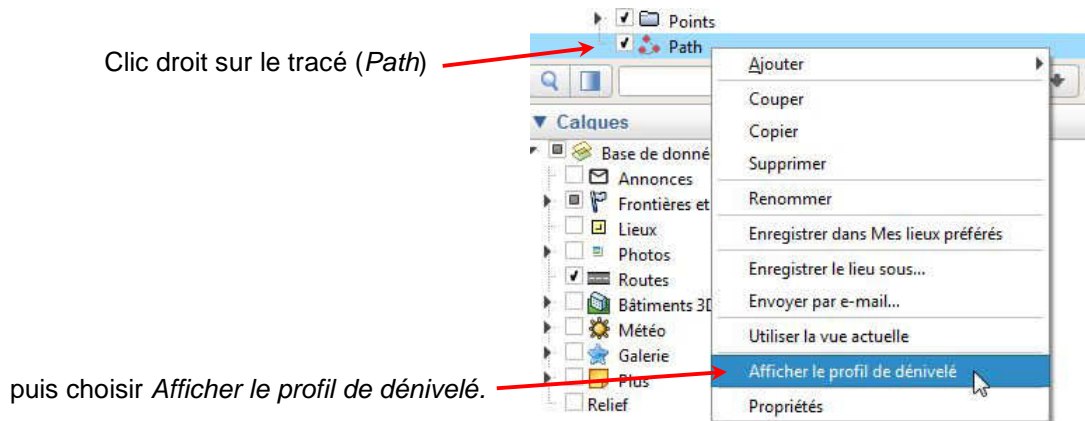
Clic droit sur le tracé (*Path*)

puis choisir *Afficher le profil de dénivelé.*

Points
Path

Calques
Base de donné
Annonces
Frontières et
Lieux
Photos
Routes
Bâtiments 3D
Météo
Galerie
Plus
Relief

Ajouter
Couper
Copier
Supprimer
Renommer
Enregistrer dans Mes lieux préférés
Enregistrer le lieu sous...
Envoyer par e-mail...
Utiliser la vue actuelle
Afficher le profil de dénivelé
Propriétés